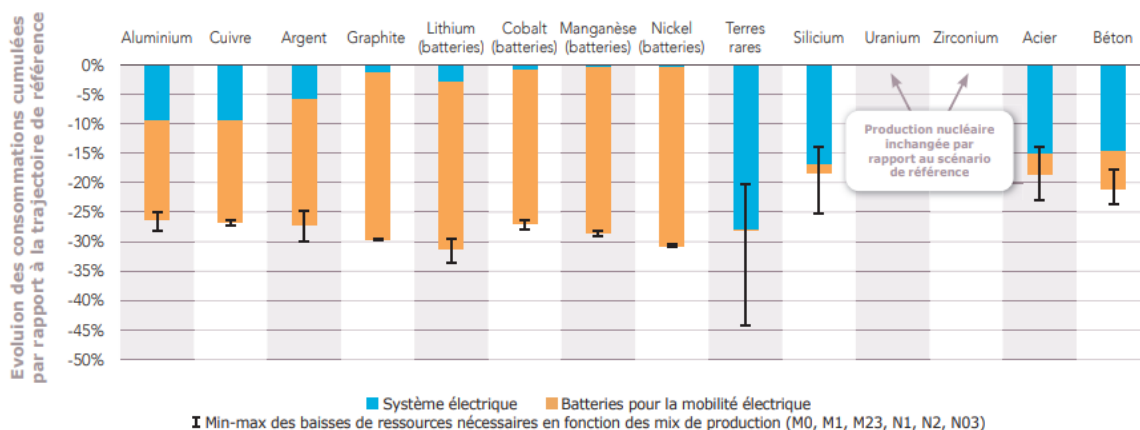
Evolution des consommations cumulées par rapport à la trajectoire de référence

Aluminium
Cuivre
Argent
Graphite
Lithium (batteries)
Cobalt (batteries)
Manganèse (batteries)
Nickel (batteries)
Terres rares
Silicium
Uranium
Zirconium
Acier
Béton

0%
-5%
-10%
-15%
-20%
-25%
-30%
-35%
-40%
-45%
-50%

Production nucléaire inchangée par rapport au scénario de référence

Système électrique
Batteries pour la mobilité électrique
I Min-max des baisses de ressources nécessaires en fonction des mix de production (M0, M1, M23, N1, N2, N03)